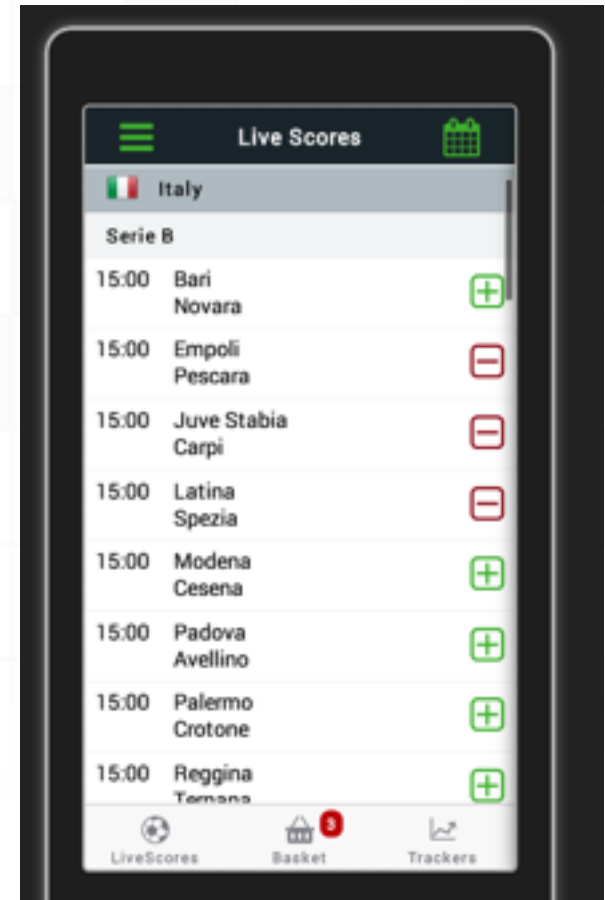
Live Scores

Italy

Serie B

15:00 Bari
Novara

15:00 Empoli
Pescara

15:00 Juve Stabia
Carpi

15:00 Latina
Spezia

15:00 Modena
Cesena

15:00 Padova
Avellino

15:00 Palermo
Crotone

15:00 Reggina
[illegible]

LiveScores
3
Basket
Trackers